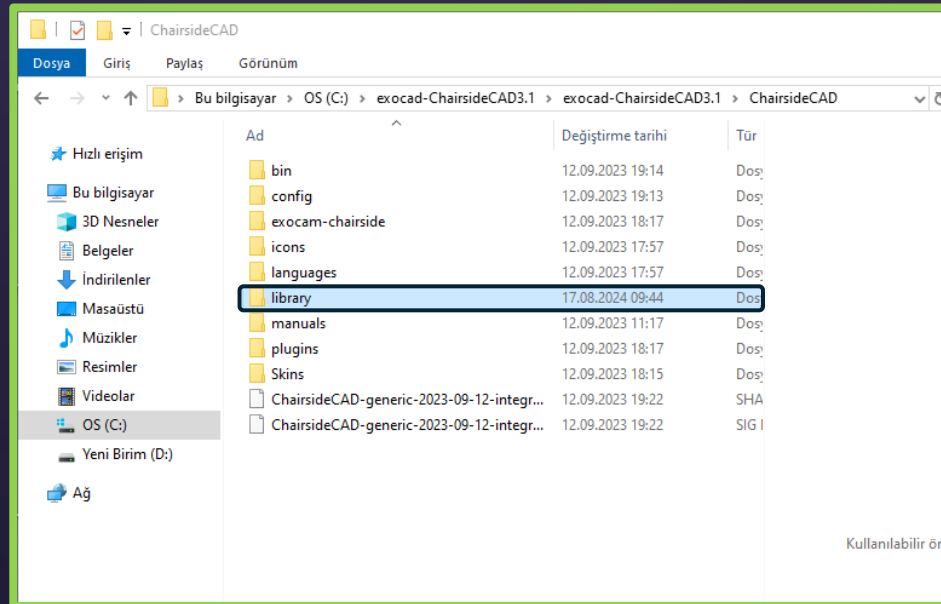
ChairsideCAD

Dosya Giriş Paylaş Görünüm

Bu bilgisayar › OS (C:) › exocad-ChairsideCAD3.1 › exocad-ChairsideCAD3.1 › ChairsideCAD

Hızlı erişim
Bu bilgisayar
3D Nesneler
Belgeler
İndirilenler
Masaüstü
Müzikler
Resimler
Videolar
OS (C:)
Yeni Birim (D:)
Ağ

| Ad | Değiştirme tarihi | Tür |
|---|---|---|
| bin | 12.09.2023 19:14 | Dosy |
| config | 12.09.2023 19:13 | Dosy |
| exocam-chairside | 12.09.2023 18:17 | Dosy |
| icons | 12.09.2023 17:57 | Dosy |
| languages | 12.09.2023 17:57 | Dosy |
| library | 17.08.2024 09:44 | Dos |
| manuals | 12.09.2023 11:17 | Dosy |
| plugins | 12.09.2023 18:17 | Dosy |
| Skins | 12.09.2023 18:15 | Dosy |
| ChairsideCAD-generic-2023-09-12-integr... | 12.09.2023 19:22 | SHA |
| ChairsideCAD-generic-2023-09-12-integr... | 12.09.2023 19:22 | SIG |

Kullanılabilir ör